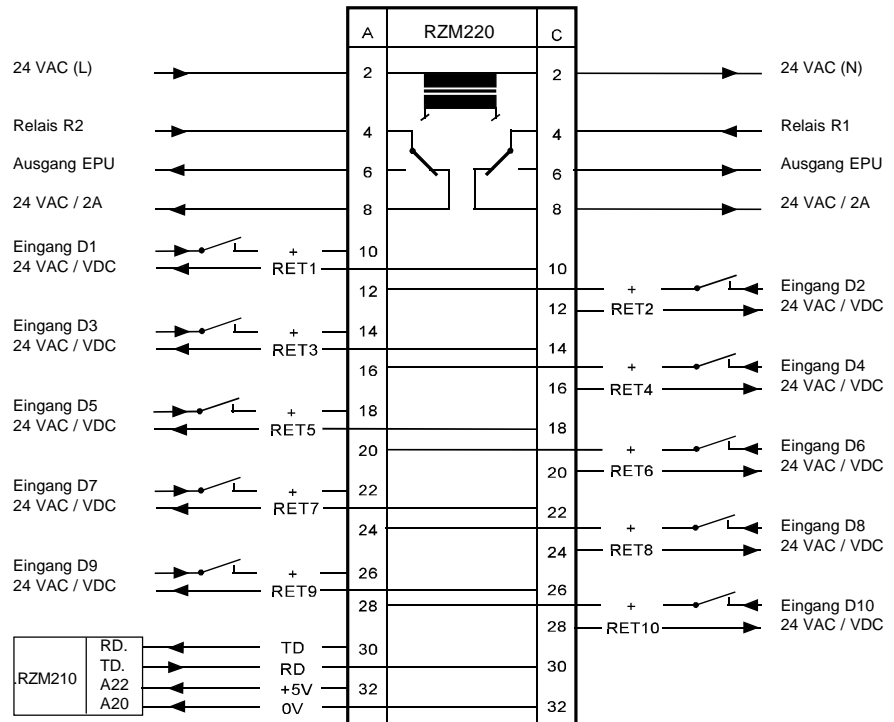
A
RZM220
C

24 VAC (L)
2
2
24 VAC (N)

Relais R2
4
4
Relais R1

Ausgang EPU
6
6
Ausgang EPU

24 VAC / 2A
8
8
24 VAC / 2A

Eingang D1
24 VAC / VDC
+
10
RET1
10

12
+
Eingang D2
12
RET2
24 VAC / VDC

Eingang D3
24 VAC / VDC
+
14
RET3
14

16
+
Eingang D4
16
RET4
24 VAC / VDC

Eingang D5
24 VAC / VDC
+
18
RET5
18

20
+
Eingang D6
20
RET6
24 VAC / VDC

Eingang D7
24 VAC / VDC
+
22
RET7
22

24
+
Eingang D8
24
RET8
24 VAC / VDC

Eingang D9
24 VAC / VDC
+
26
RET9
26

28
+
Eingang D10
28
RET10
24 VAC / VDC

RZM210
RD.
TD.
A22
A20
TD
30
RD
30
+5V
32
0V
32